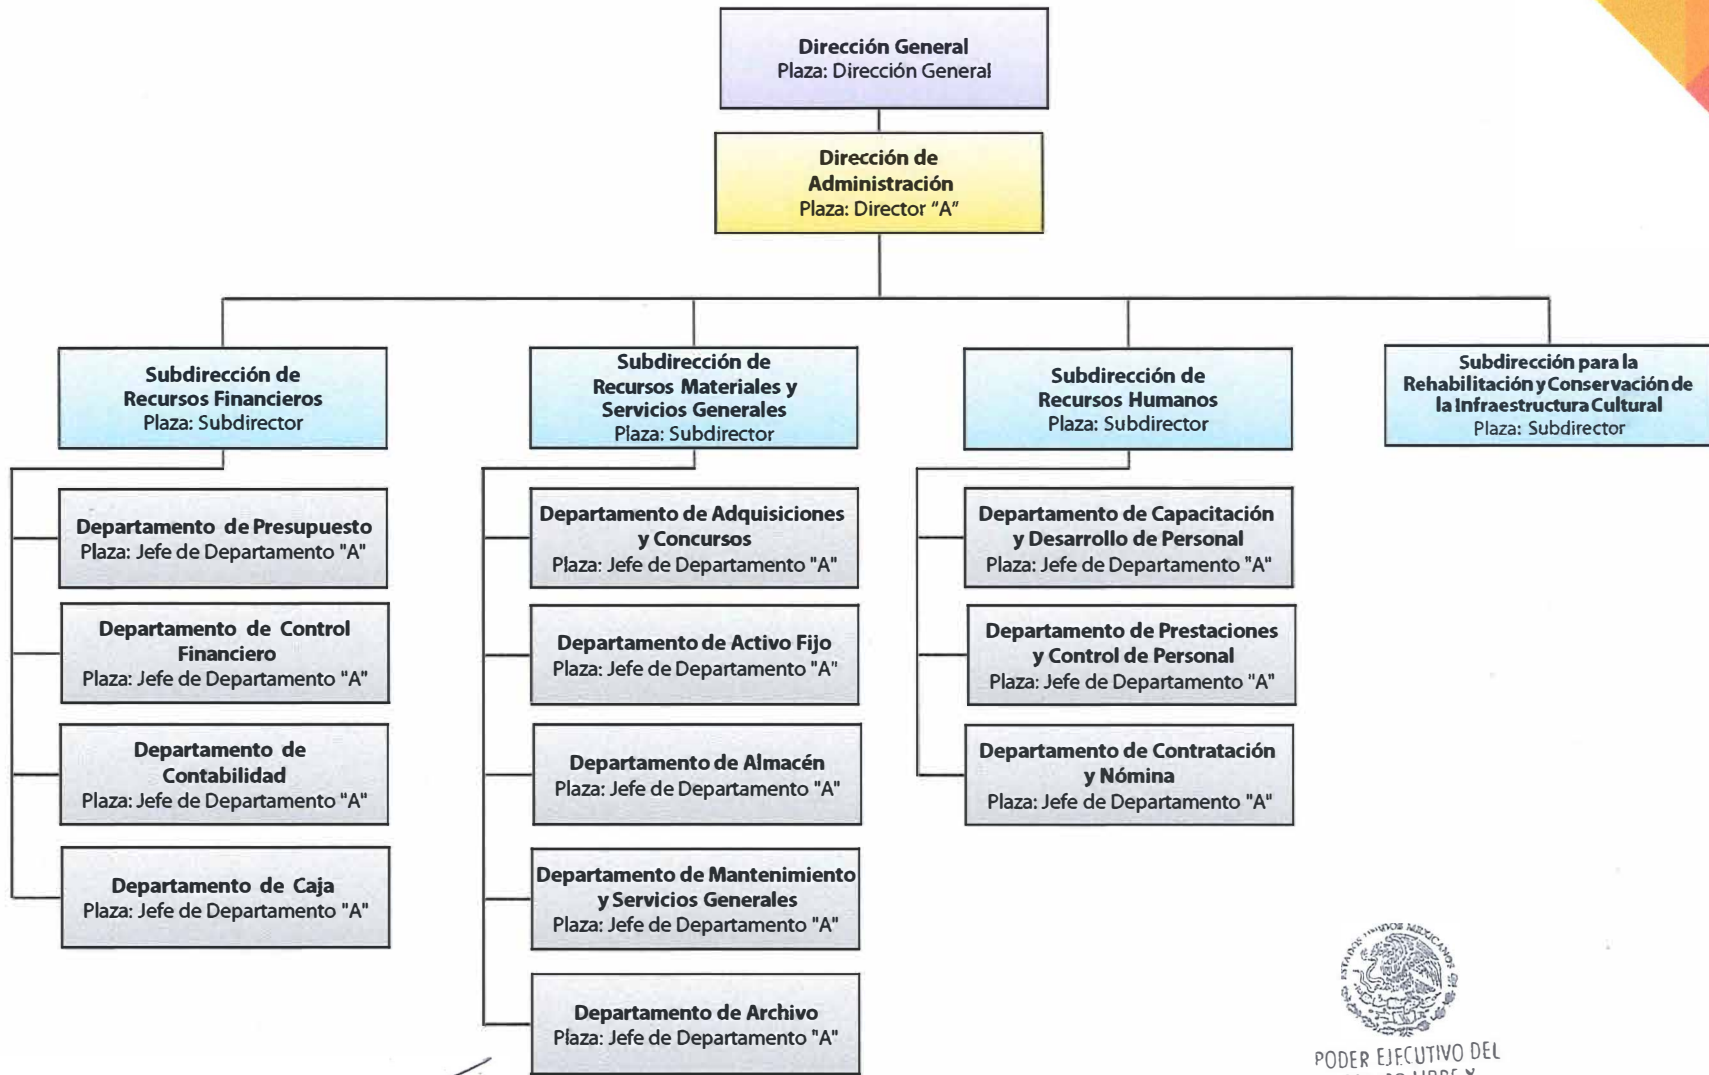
Dirección General
Plaza: Dirección General

Dirección de Administración
Plaza: Director "A"

Subdirección de Recursos Financieros
Plaza: Subdirector

Departamento de Presupuesto
Plaza: Jefe de Departamento "A"

Departamento de Control Financiero
Plaza: Jefe de Departamento "A"

Departamento de Contabilidad
Plaza: Jefe de Departamento "A"

Departamento de Caja
Plaza: Jefe de Departamento "A"

Subdirección de Recursos Materiales y Servicios Generales
Plaza: Subdirector

Departamento de Adquisiciones y Concursos
Plaza: Jefe de Departamento "A"

Departamento de Activo Fijo
Plaza: Jefe de Departamento "A"

Departamento de Almacén
Plaza: Jefe de Departamento "A"

Departamento de Mantenimiento y Servicios Generales
Plaza: Jefe de Departamento "A"

Departamento de Archivo
Plaza: Jefe de Departamento "A"

Subdirección de Recursos Humanos
Plaza: Subdirector

Departamento de Capacitación y Desarrollo de Personal
Plaza: Jefe de Departamento "A"

Departamento de Prestaciones y Control de Personal
Plaza: Jefe de Departamento "A"

Departamento de Contratación y Nómina
Plaza: Jefe de Departamento "A"

Subdirección para la Rehabilitación y Conservación de la Infraestructura Cultural
Plaza: Subdirector

ESTADOS UNIDOS MEXICANOS
PODER EJECUTIVO DEL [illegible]